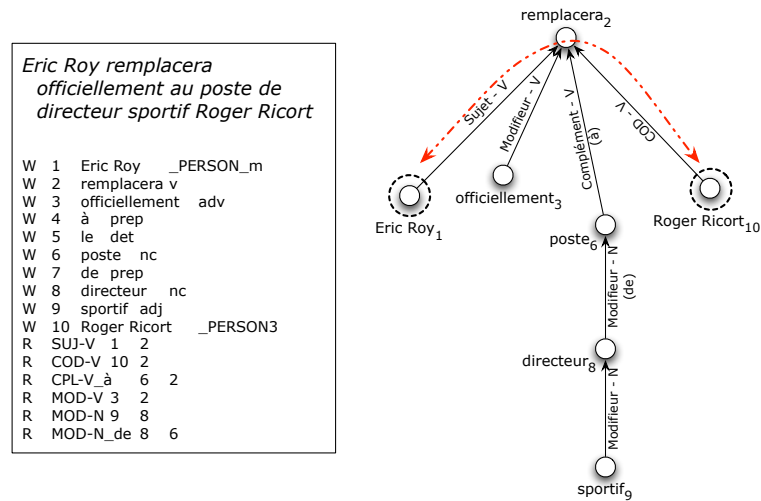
Eric Roy remplacera officiellement au poste de directeur sportif Roger Ricort

| | | | | |
|---|---|---|---|---|
| W | 1 | Eric Roy | _PERSON_m | |
| W | 2 | remplacera | v | |
| W | 3 | officiellement | adv | |
| W | 4 | à | prep | |
| W | 5 | le | det | |
| W | 6 | poste | nc | |
| W | 7 | de | prep | |
| W | 8 | directeur | nc | |
| W | 9 | sportif | adj | |
| W | 10 | Roger Ricort | _PERSON3 | |
| R | SUJ-V | 1 | 2 | |
| R | COD-V | 10 | 2 | |
| R | CPL-V_à | 6 | 2 | |
| R | MOD-V | 3 | 2 | |
| R | MOD-N | 9 | 8 | |
| R | MOD-N_de | 8 | 6 | |

remplacera$_2$

Sujet - V

Modifieur - V

Complément - V (à)

COD - V

Eric Roy$_1$

officiellement$_3$

Roger Ricort$_{10}$

poste$_6$

Modifieur - N (de)

directeur$_8$

Modifieur - N

sportif$_9$